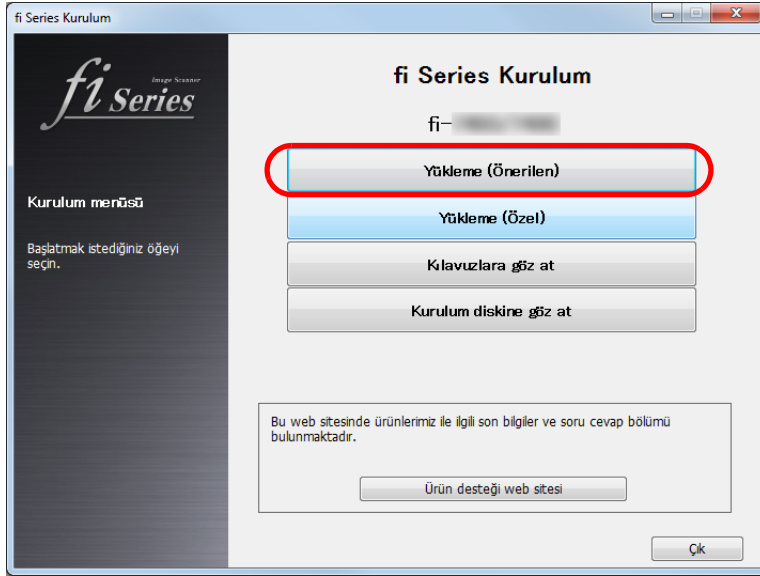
fi Series Kurulum

fi Image Scanner Series

Kurulum menüsü

Başlatmak istediğiniz öğeyi seçin.

fi Series Kurulum

fi-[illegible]

Yükleme (Önerilen)

Yükleme (Özel)

Kılavuzlara göz at

Kurulum diskine göz at

Bu web sitesinde ürünlerimiz ile ilgili son bilgiler ve soru cevap bölümü bulunmaktadır.

Ürün desteği web sitesi

Çık